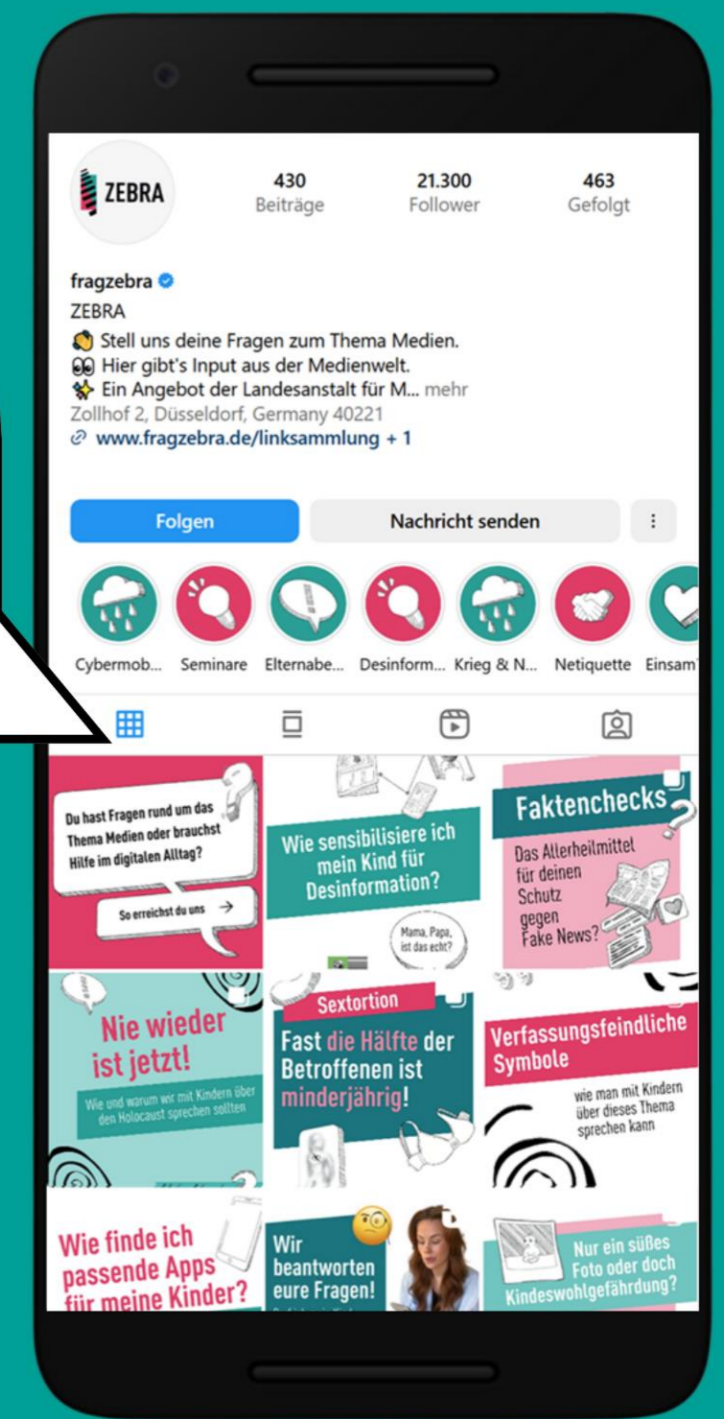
ZEBRA

430
Beiträge

21.300
Follower

463
Gefolgt

fragzebra
ZEBRA
Stell uns deine Fragen zum Thema Medien.
Hier gibt's Input aus der Medienwelt.
Ein Angebot der Landesanstalt für M... mehr
Zollhof 2, Düsseldorf, Germany 40221
www.fragzebra.de/linksammlung + 1

Folgen
Nachricht senden

Cybermob... Seminare Elternabe... Desinform... Krieg & N... Netiquette Einsam

Du hast Fragen rund um das Thema Medien oder brauchst Hilfe im digitalen Alltag?
So erreichst du uns →

Wie sensibilisiere ich mein Kind für Desinformation?
Mama, Papa, ist das echt?

Faktenchecks
Das Allerheilmittel für deinen Schutz gegen Fake News?

Nie wieder ist jetzt!
Wie und warum wir mit Kindern über den Holocaust sprechen sollten

Sextortion
Fast die Hälfte der Betroffenen ist minderjährig!

Verfassungsfeindliche Symbole
wie man mit Kindern über dieses Thema sprechen kann

Wie finde ich passende Apps für meine Kinder?

Wir beantworten eure Fragen!

Nur ein süßes Foto oder doch Kindeswohlgefährdung?